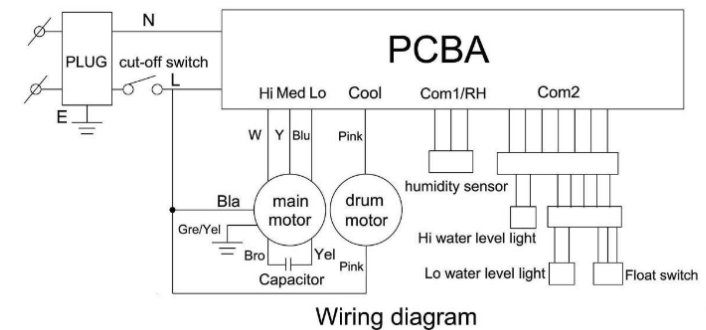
N
PLUG
cut-off switch
L
E
PCBA
Hi Med Lo
Cool
Com1/RH
Com2
W Y Blu
Pink
Bla
main motor
drum motor
Gre/Yel
Bro
Yel
Pink
Capacitor
humidity sensor
Hi water level light
Lo water level light
Float switch
Wiring diagram